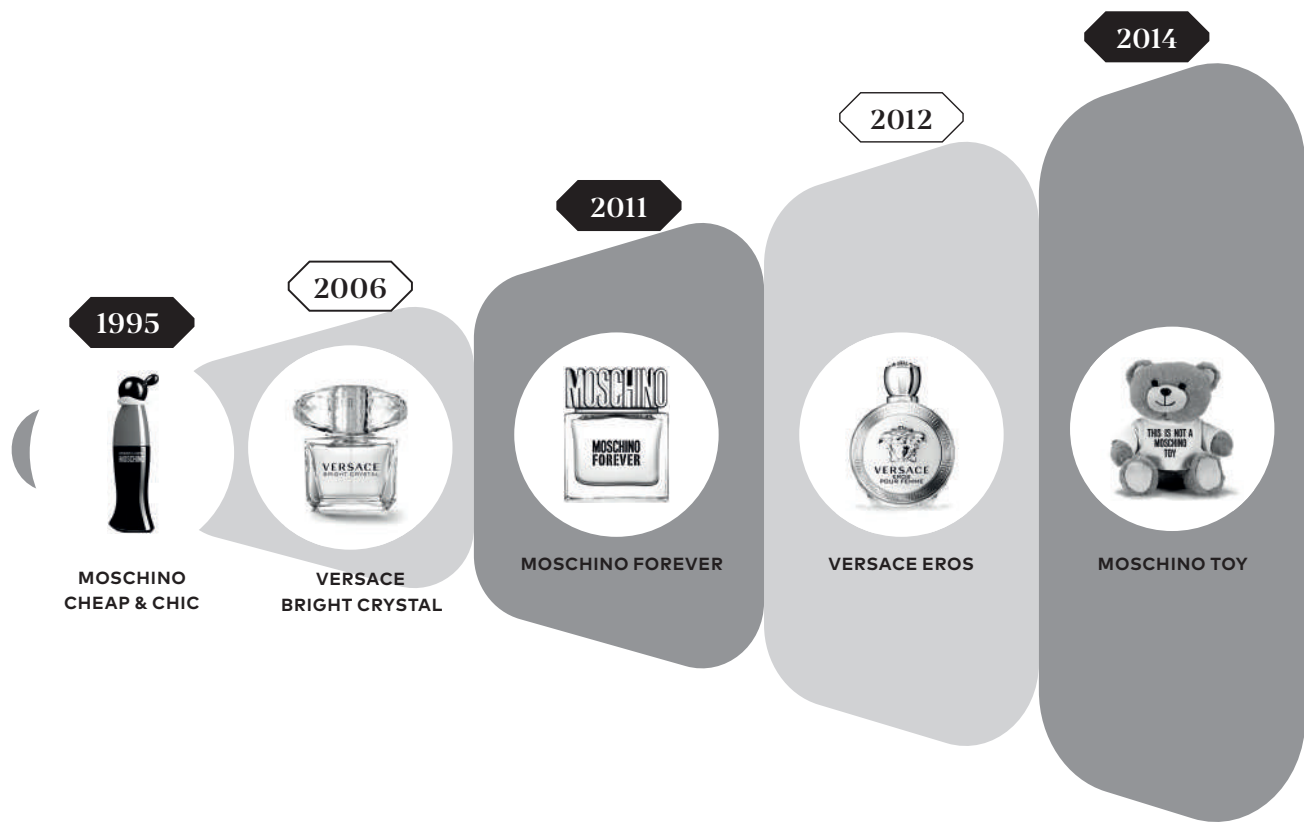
1995

MOSCHINO

MOSCHINO CHEAP & CHIC

2006

VERSACE
BRIGHT CRYSTAL

VERSACE BRIGHT CRYSTAL

2011

MOSCHINO

MOSCHINO FOREVER

MOSCHINO FOREVER

2012

VERSACE
EROS
POUR FEMME

VERSACE EROS

2014

THIS IS NOT A MOSCHINO TOY

MOSCHINO TOY